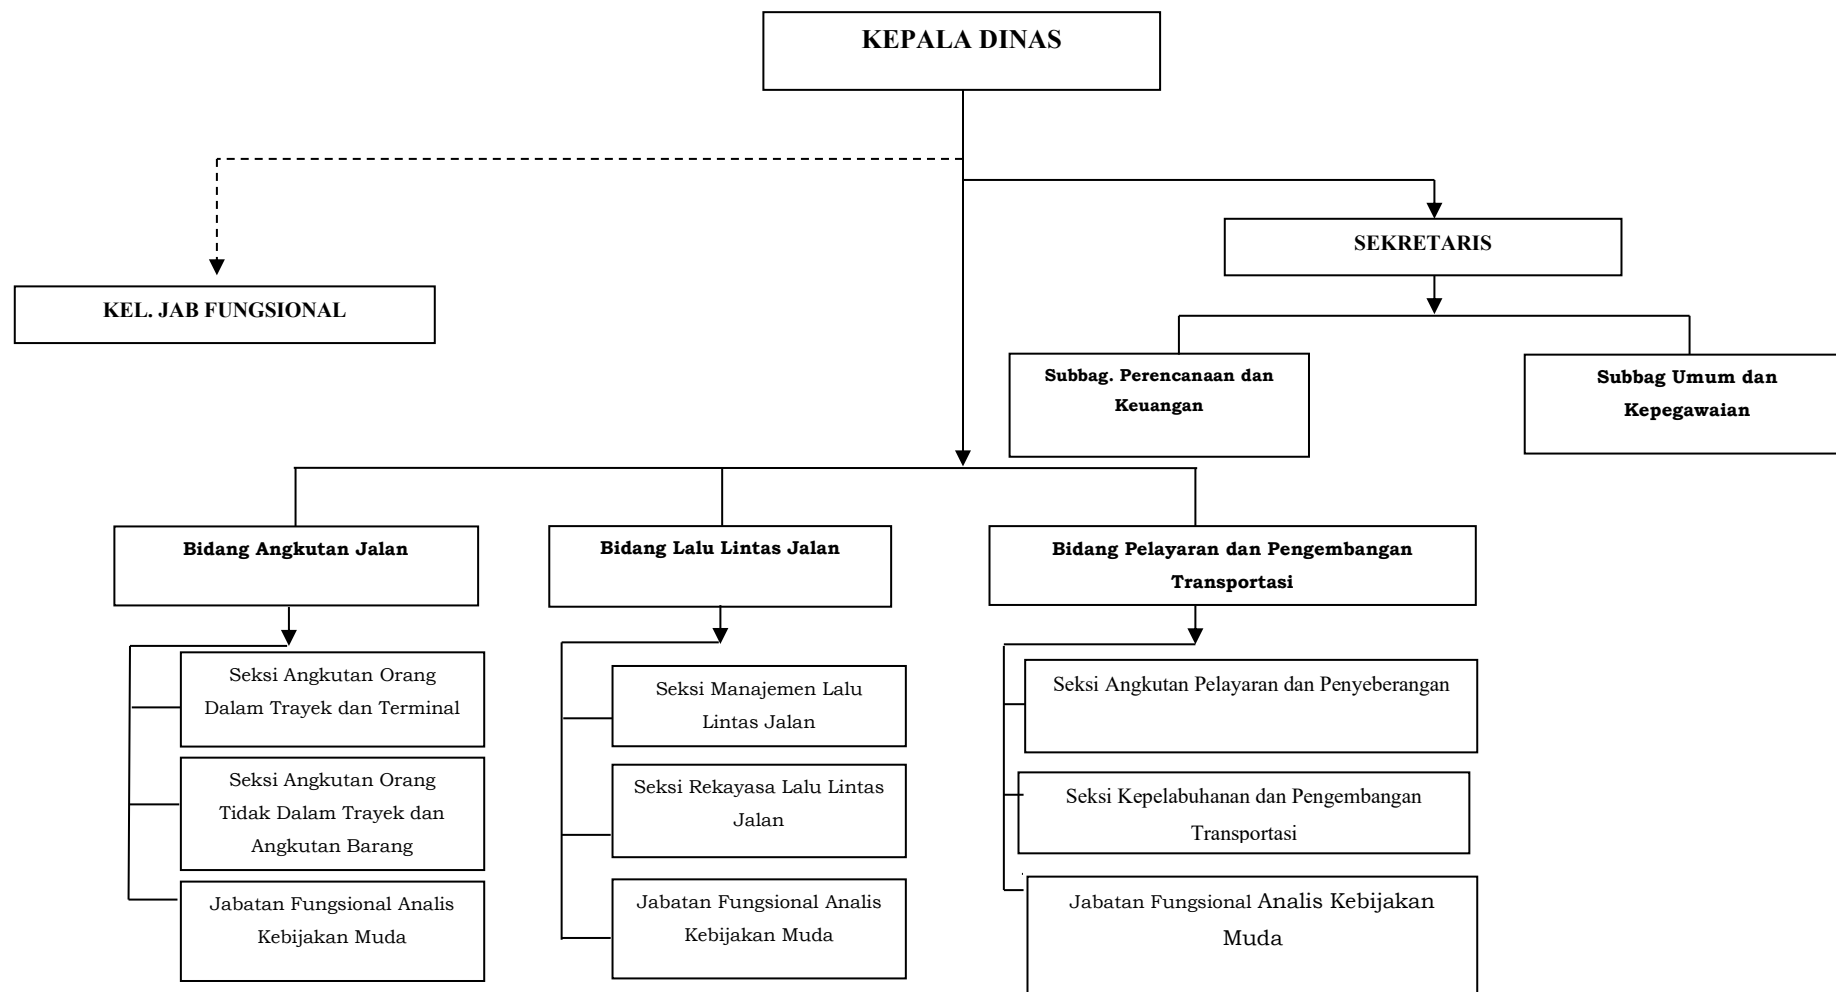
KEPALA DINAS

KEL. JAB FUNGSIONAL

SEKRETARIS

Subbag. Perencanaan dan Keuangan

Subbag Umum dan Kepegawaian

Bidang Angkutan Jalan

Bidang Lalu Lintas Jalan

Bidang Pelayaran dan Pengembangan Transportasi

Seksi Angkutan Orang Dalam Trayek dan Terminal

Seksi Angkutan Orang Tidak Dalam Trayek dan Angkutan Barang

Jabatan Fungsional Analis Kebijakan Muda

Seksi Manajemen Lalu Lintas Jalan

Seksi Rekayasa Lalu Lintas Jalan

Jabatan Fungsional Analis Kebijakan Muda

Seksi Angkutan Pelayaran dan Penyeberangan

Seksi Kepelabuhanan dan Pengembangan Transportasi

Jabatan Fungsional Analis Kebijakan Muda